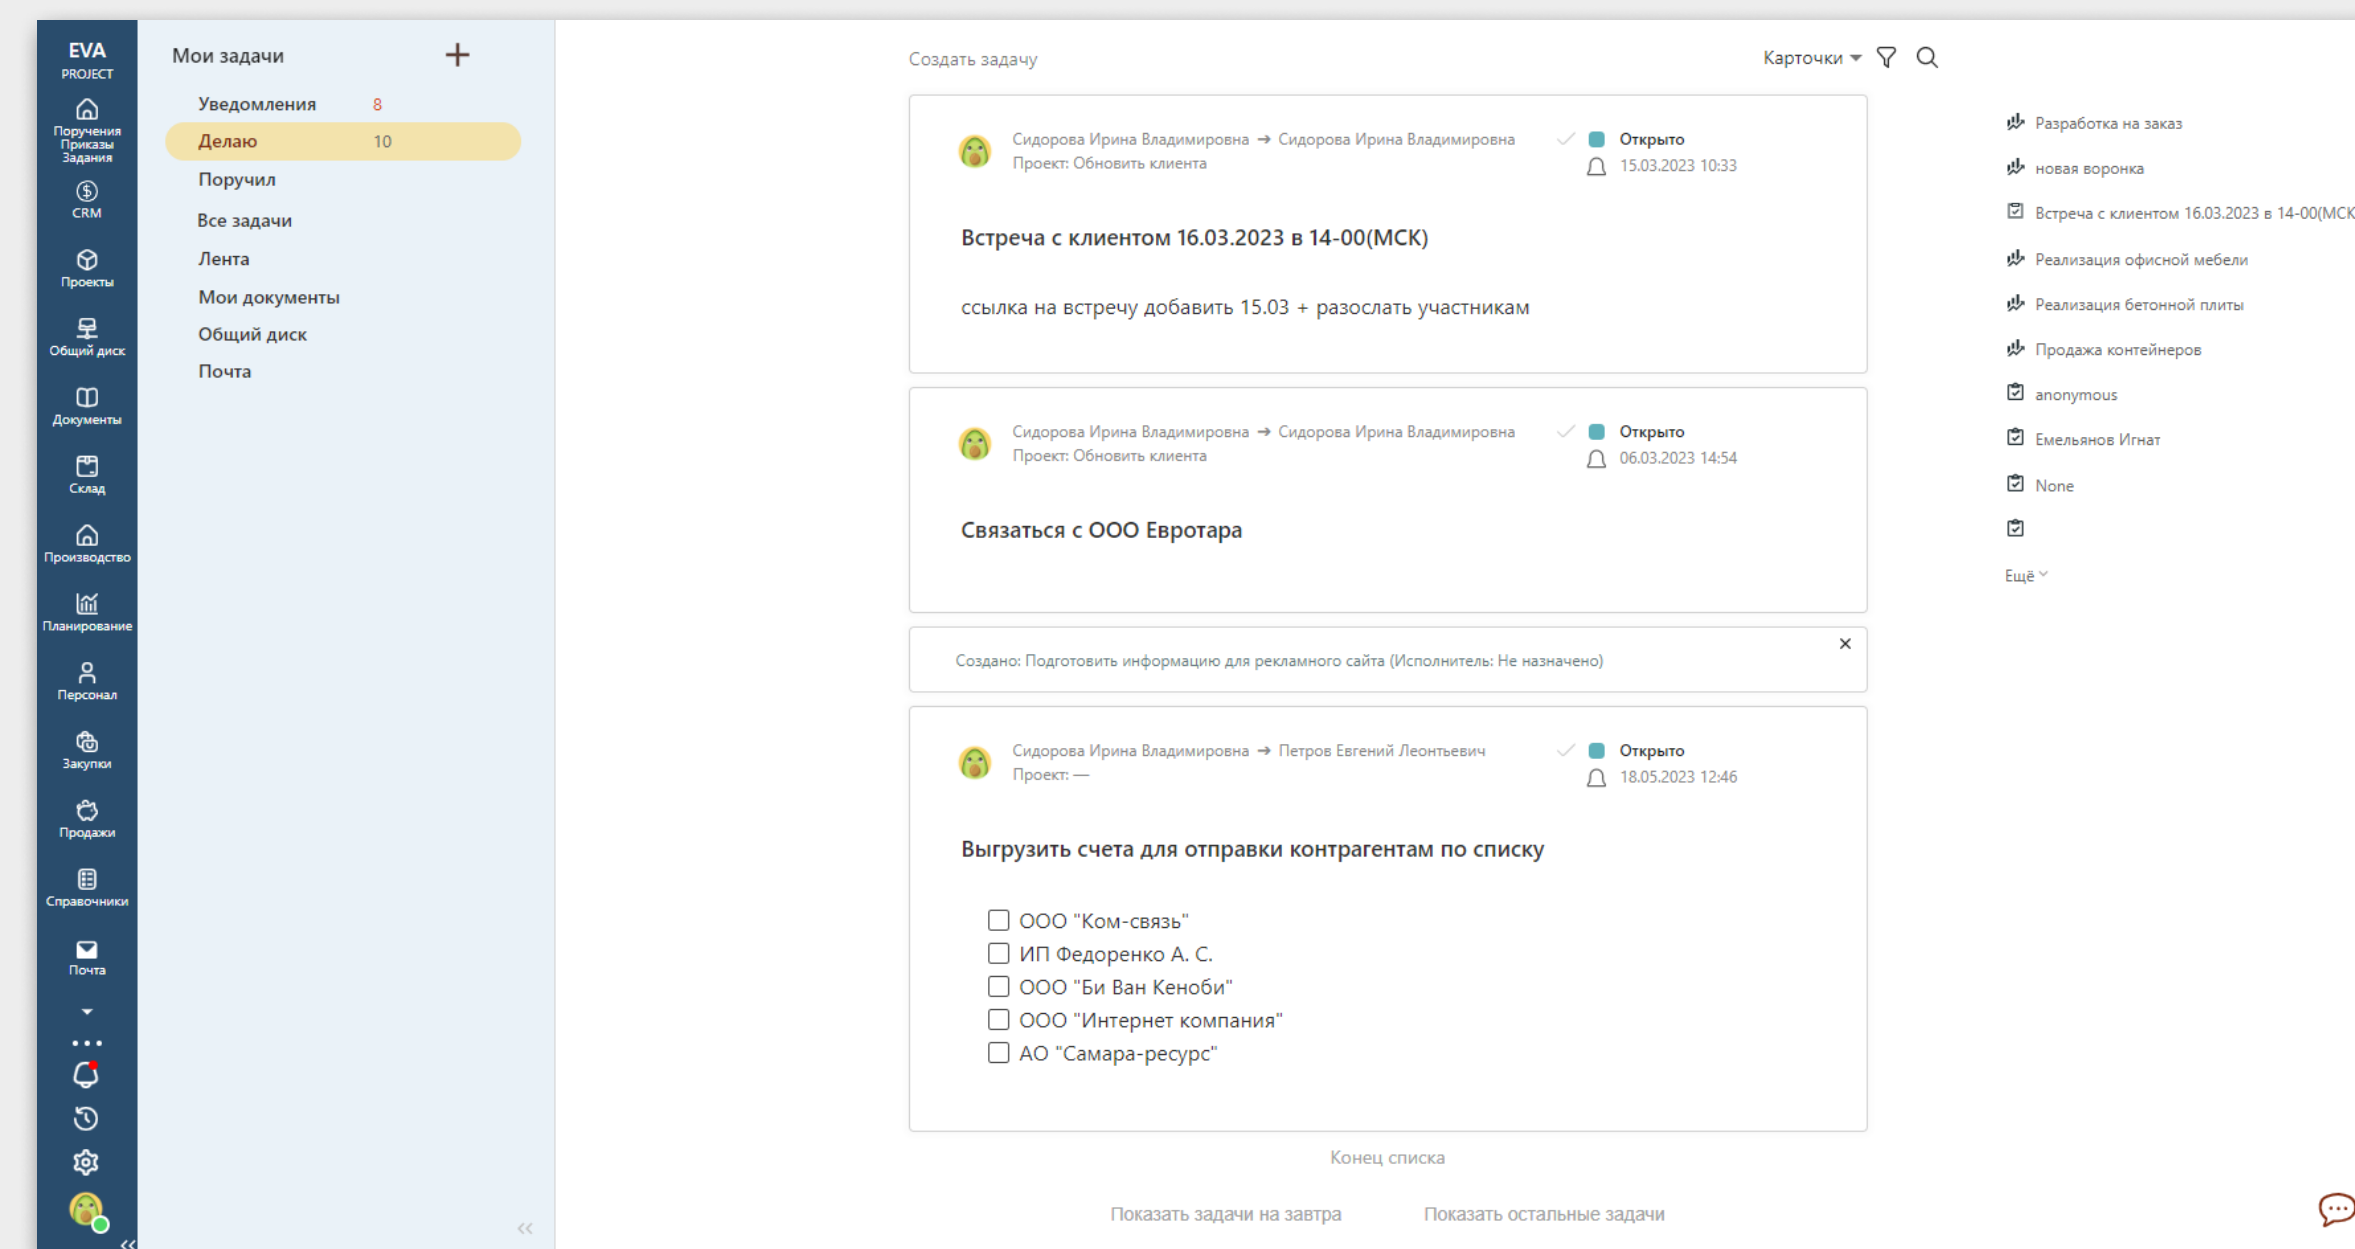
EVA
PROJECT

Поручения
Приказы
Задания

CRM

Проекты

Общий диск

Документы

Склад

Производство

Планирование

Персонал

Закупки

Продажи

Справочники

Почта

Мои задачи +

Уведомления 8

Делаю 10

Поручил

Все задачи

Лента

Мои документы

Общий диск

Почта

Создать задачу

Карточки

Сидорова Ирина Владимировна → Сидорова Ирина Владимировна
Проект: Обновить клиента

Открыто
15.03.2023 10:33

Встреча с клиентом 16.03.2023 в 14-00(МСК)

ссылка на встречу добавить 15.03 + разослать участникам

Сидорова Ирина Владимировна → Сидорова Ирина Владимировна
Проект: Обновить клиента

Открыто
06.03.2023 14:54

Связаться с ООО Евротара

Создано: Подготовить информацию для рекламного сайта (Исполнитель: Не назначено)

Сидорова Ирина Владимировна → Петров Евгений Леонтьевич
Проект: —

Открыто
18.05.2023 12:46

Выгрузить счета для отправки контрагентам по списку

ООО "Ком-связь"
ИП Федоренко А. С.
ООО "Би Ван Кеноби"
ООО "Интернет компания"
АО "Самара-ресурс"

Конец списка

Показать задачи на завтра

Показать остальные задачи

Разработка на заказ

новая воронка

Встреча с клиентом 16.03.2023 в 14-00(МСК

Реализация офисной мебели

Реализация бетонной плиты

Продажа контейнеров

anonymous

Емельянов Игнат

None

Ещё